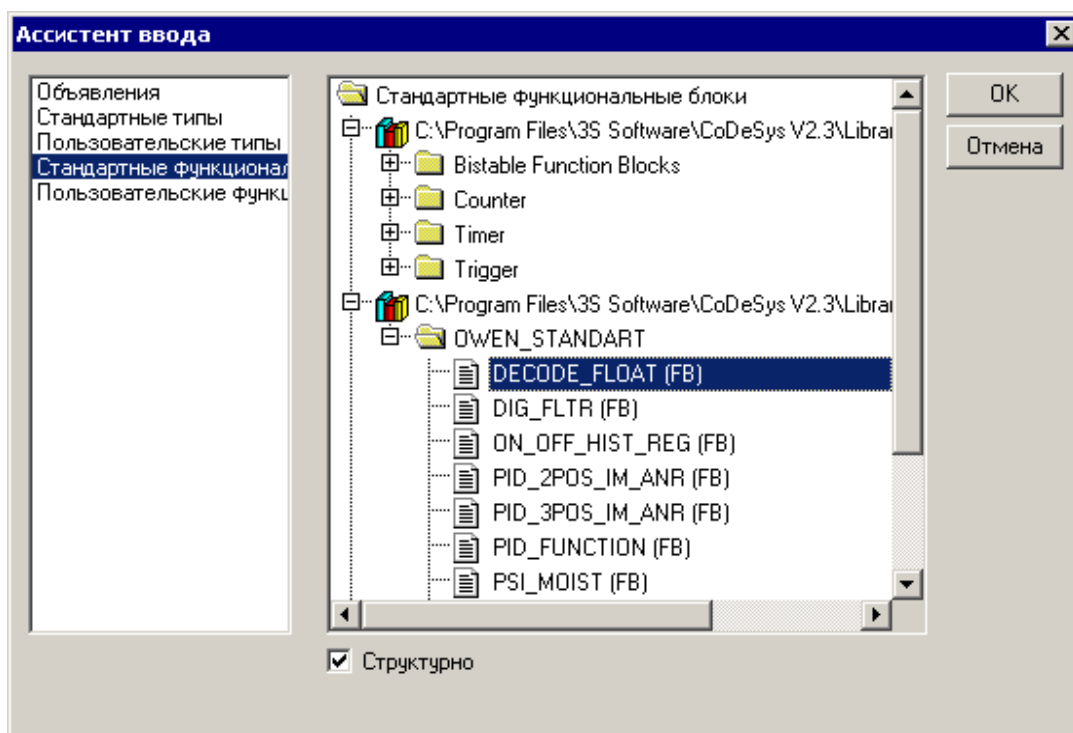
Ассистент ввода

Объявления
Стандартные типы
Пользовательские типы
Стандартные функционал
Пользовательские функц

Стандартные функциональные блоки
C:\Program Files\3S Software\CoDeSys V2.3\Librar
Bistable Function Blocks
Counter
Timer
Trigger
C:\Program Files\3S Software\CoDeSys V2.3\Librar
OWEN_STANDART
DECODE_FLOAT (FB)
DIG_FLTR (FB)
ON_OFF_HIST_REG (FB)
PID_2POS_IM_ANR (FB)
PID_3POS_IM_ANR (FB)
PID_FUNCTION (FB)
PSI_MOIST (FB)

OK
Отмена

Структурно